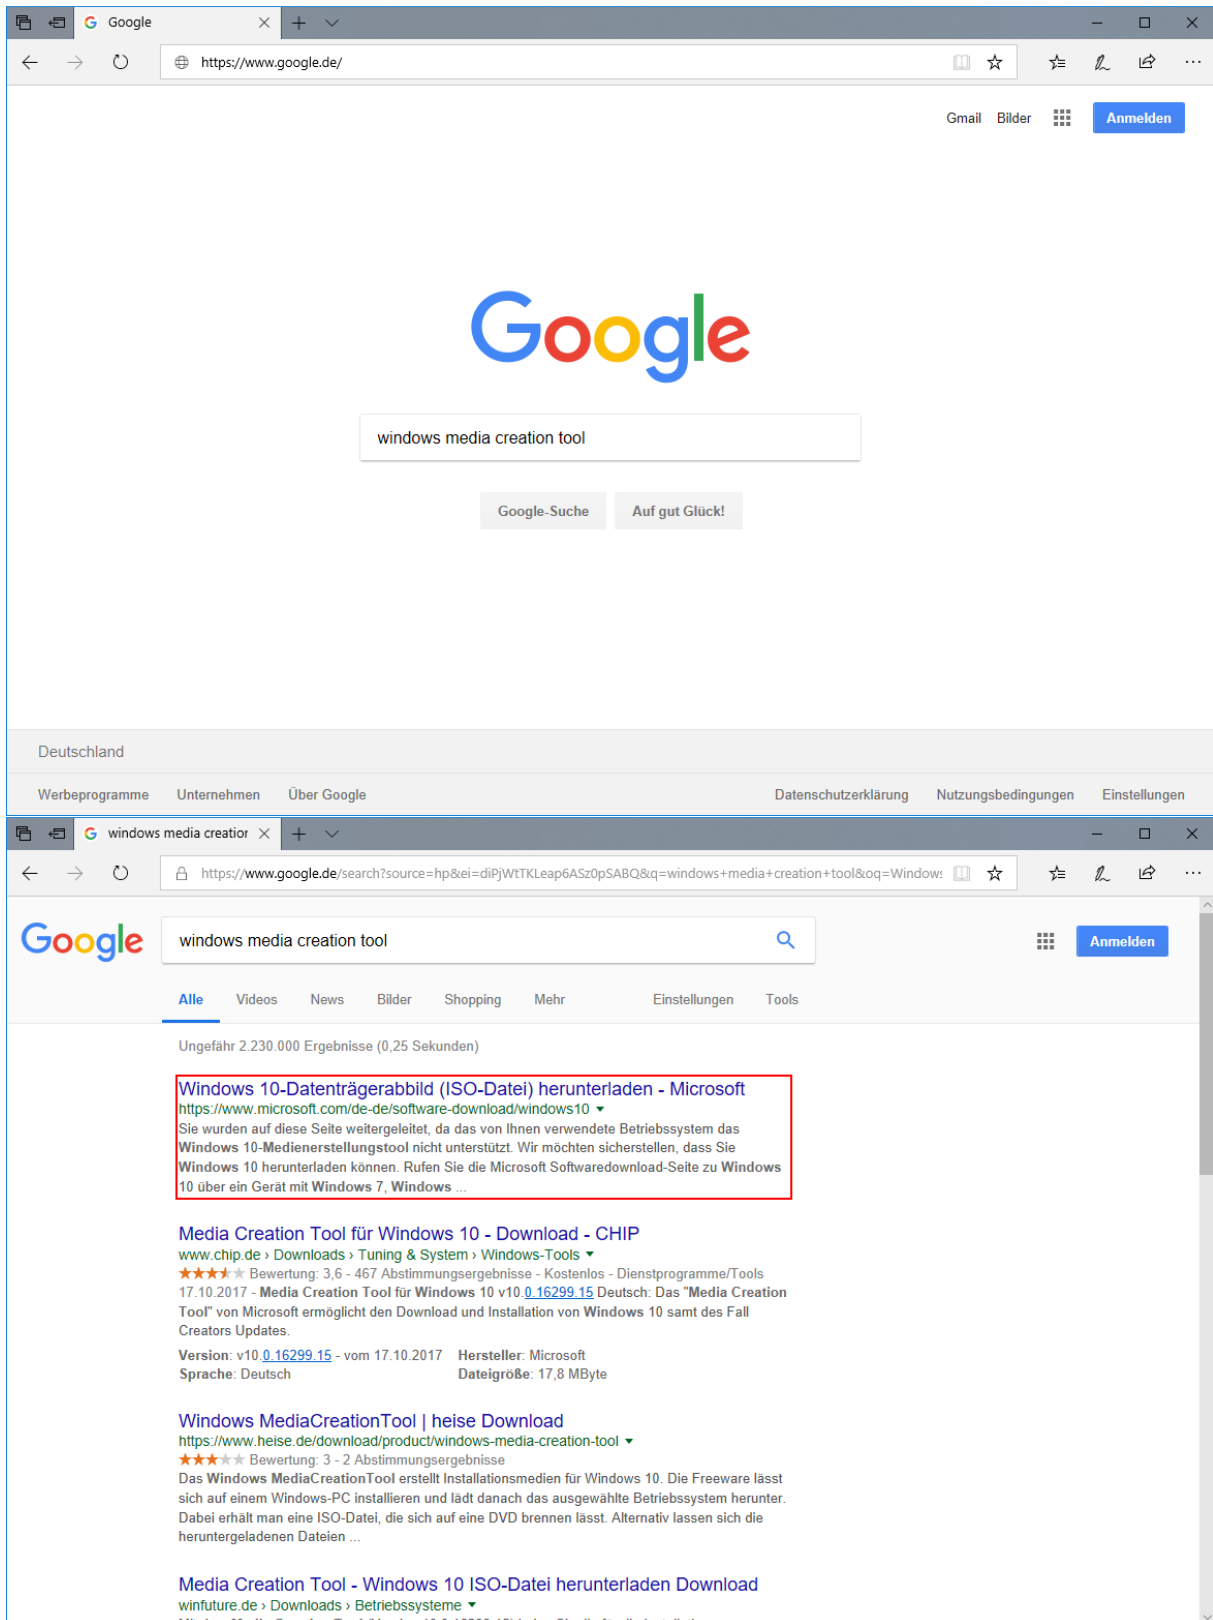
Google

https://www.google.de/

Gmail Bilder Anmelden

Google

windows media creation tool

Google-Suche Auf gut Glück!

Deutschland

Werbeprogramme Unternehmen Über Google

Datenschutzerklärung Nutzungsbedingungen Einstellungen

windows media creatior

https://www.google.de/search?source=hp&ei=diPjWtTKLeap6ASz0pSABQ&q=windows+media+creation+tool&oq=Window:

Google

windows media creation tool

Anmelden

Alle Videos News Bilder Shopping Mehr Einstellungen Tools

Ungefähr 2.230.000 Ergebnisse (0,25 Sekunden)

Windows 10-Datenträgerabbild (ISO-Datei) herunterladen - Microsoft
https://www.microsoft.com/de-de/software-download/windows10 ▾
Sie wurden auf diese Seite weitergeleitet, da das von Ihnen verwendete Betriebssystem das Windows 10-Medienerstellungstool nicht unterstützt. Wir möchten sicherstellen, dass Sie Windows 10 herunterladen können. Rufen Sie die Microsoft Softwaredownload-Seite zu Windows 10 über ein Gerät mit Windows 7, Windows ...

Media Creation Tool für Windows 10 - Download - CHIP
www.chip.de › Downloads › Tuning & System › Windows-Tools ▾
★★★★★ Bewertung: 3,6 - 467 Abstimmungsergebnisse - Kostenlos - Dienstprogramme/Tools
17.10.2017 - Media Creation Tool für Windows 10 v10.0.16299.15 Deutsch: Das "Media Creation Tool" von Microsoft ermöglicht den Download und Installation von Windows 10 samt des Fall Creators Updates.
Version: v10.0.16299.15 - vom 17.10.2017 Hersteller: Microsoft
Sprache: Deutsch Dateigröße: 17,8 MByte

Windows MediaCreationTool | heise Download
https://www.heise.de/download/product/windows-media-creation-tool ▾
★★★★★ Bewertung: 3 - 2 Abstimmungsergebnisse
Das Windows MediaCreationTool erstellt Installationsmedien für Windows 10. Die Freeware lässt sich auf einem Windows-PC installieren und lädt danach das ausgewählte Betriebssystem herunter. Dabei erhält man eine ISO-Datei, die sich auf eine DVD brennen lässt. Alternativ lassen sich die heruntergeladenen Dateien ...

Media Creation Tool - Windows 10 ISO-Datei herunterladen Download
winfuture.de › Downloads › Betriebssysteme ▾